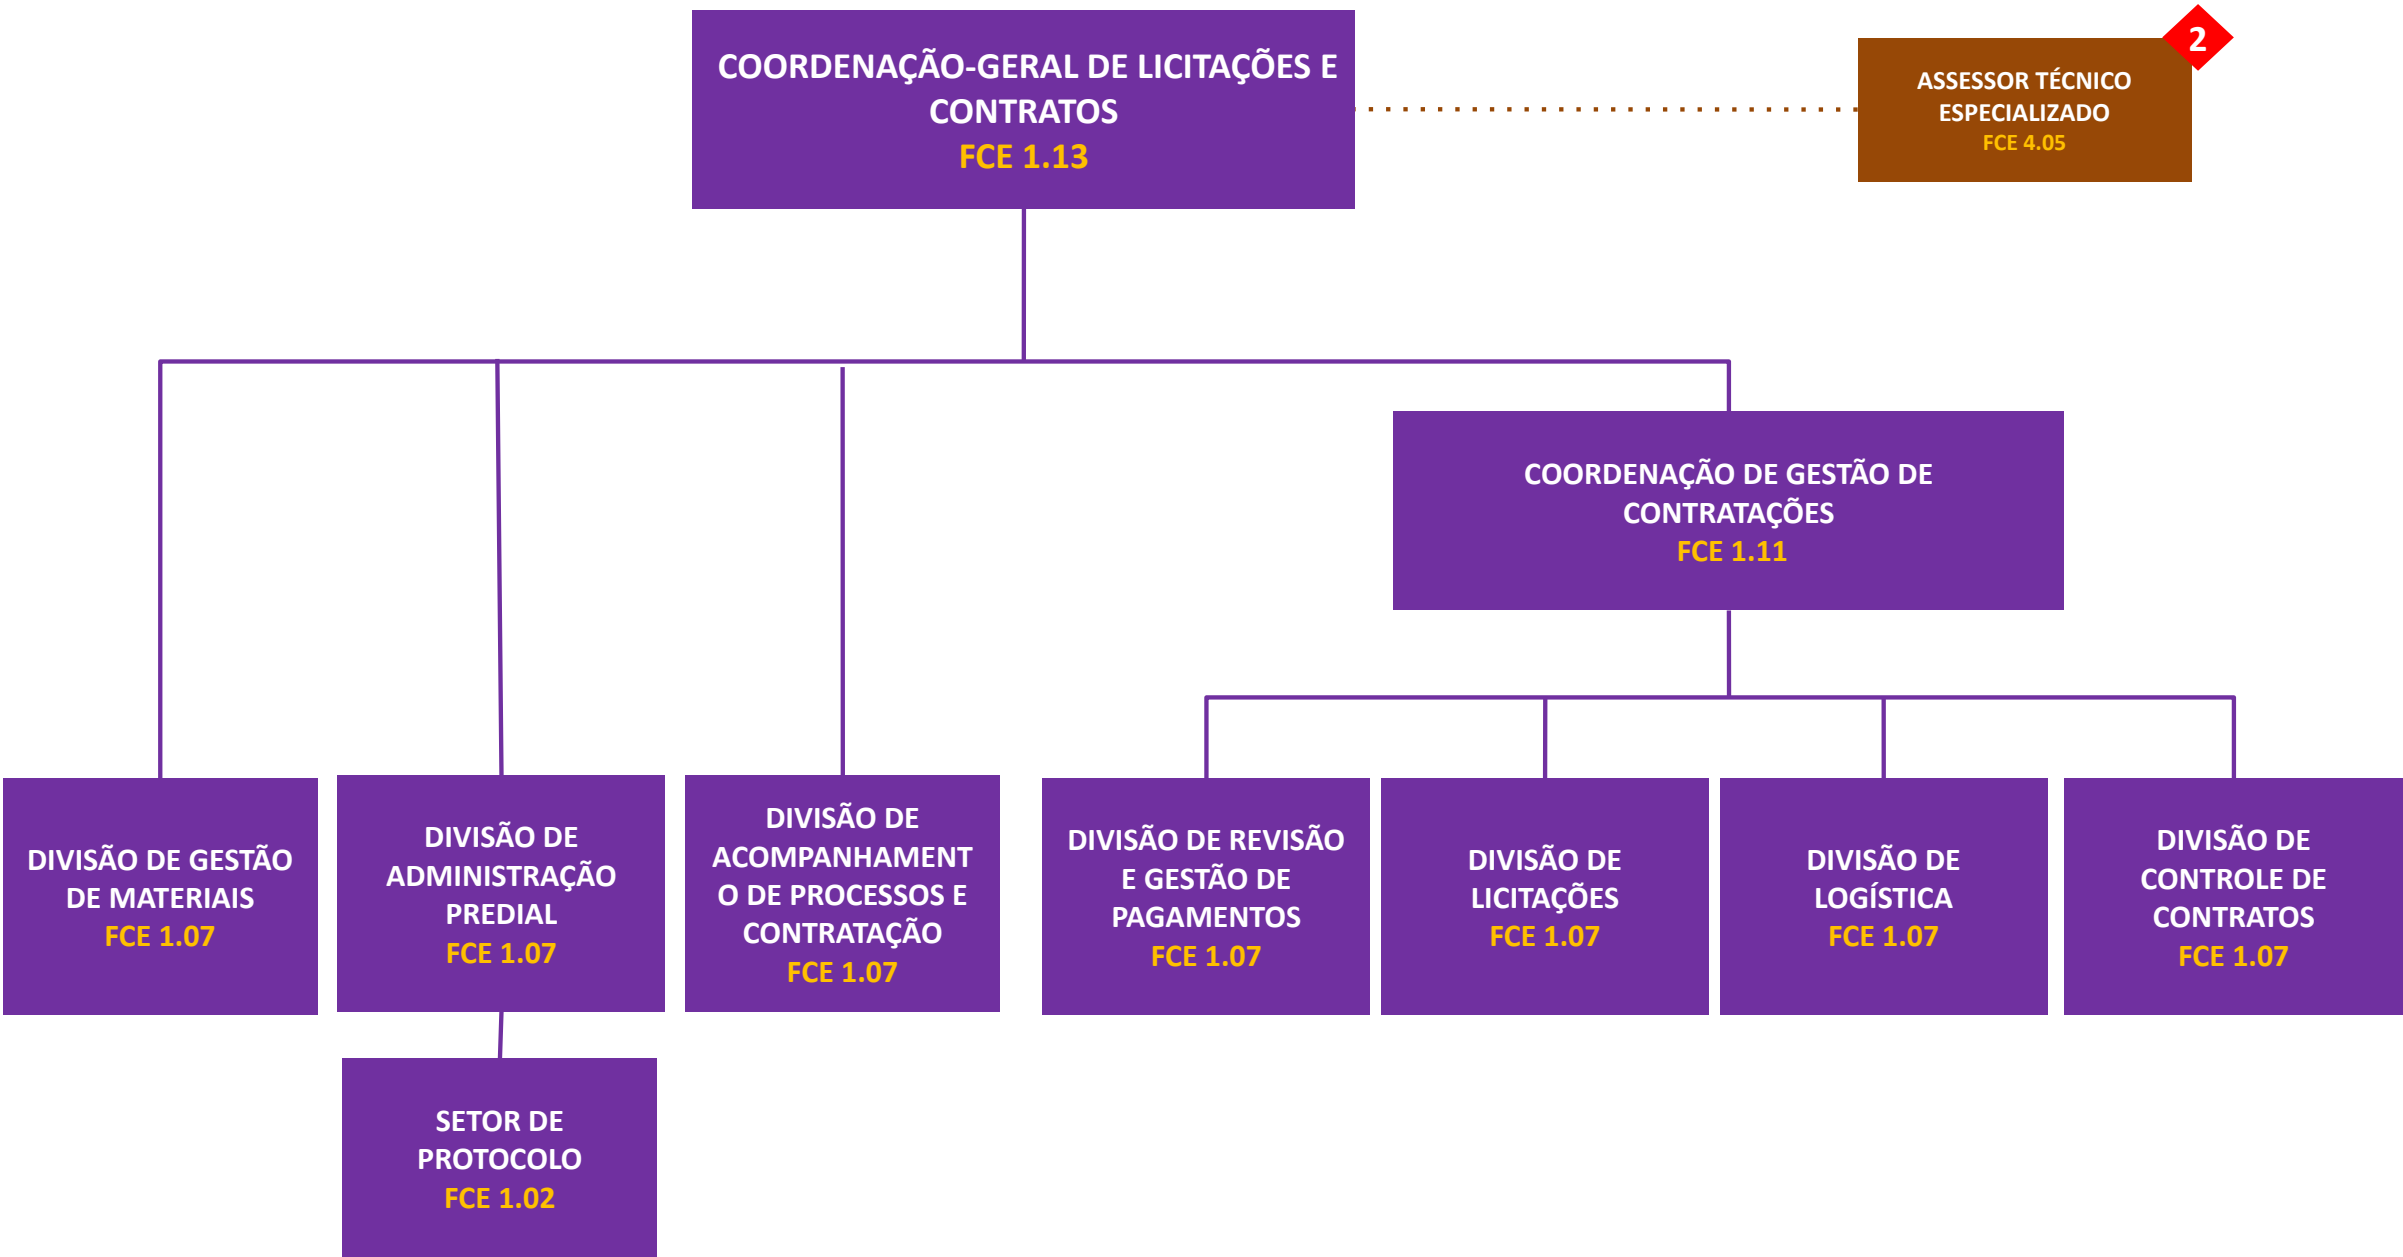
COORDENAÇÃO-GERAL DE LICITAÇÕES E CONTRATOS
FCE 1.13

ASSESSOR TÉCNICO ESPECIALIZADO
FCE 4.05

2

COORDENAÇÃO DE GESTÃO DE CONTRATAÇÕES
FCE 1.11

DIVISÃO DE GESTÃO DE MATERIAIS
FCE 1.07

DIVISÃO DE ADMINISTRAÇÃO PREDIAL
FCE 1.07

DIVISÃO DE ACOMPANHAMENT O DE PROCESSOS E CONTRATAÇÃO
FCE 1.07

DIVISÃO DE REVISÃO E GESTÃO DE PAGAMENTOS
FCE 1.07

DIVISÃO DE LICITAÇÕES
FCE 1.07

DIVISÃO DE LOGÍSTICA
FCE 1.07

DIVISÃO DE CONTROLE DE CONTRATOS
FCE 1.07

SETOR DE PROTOCOLO
FCE 1.02